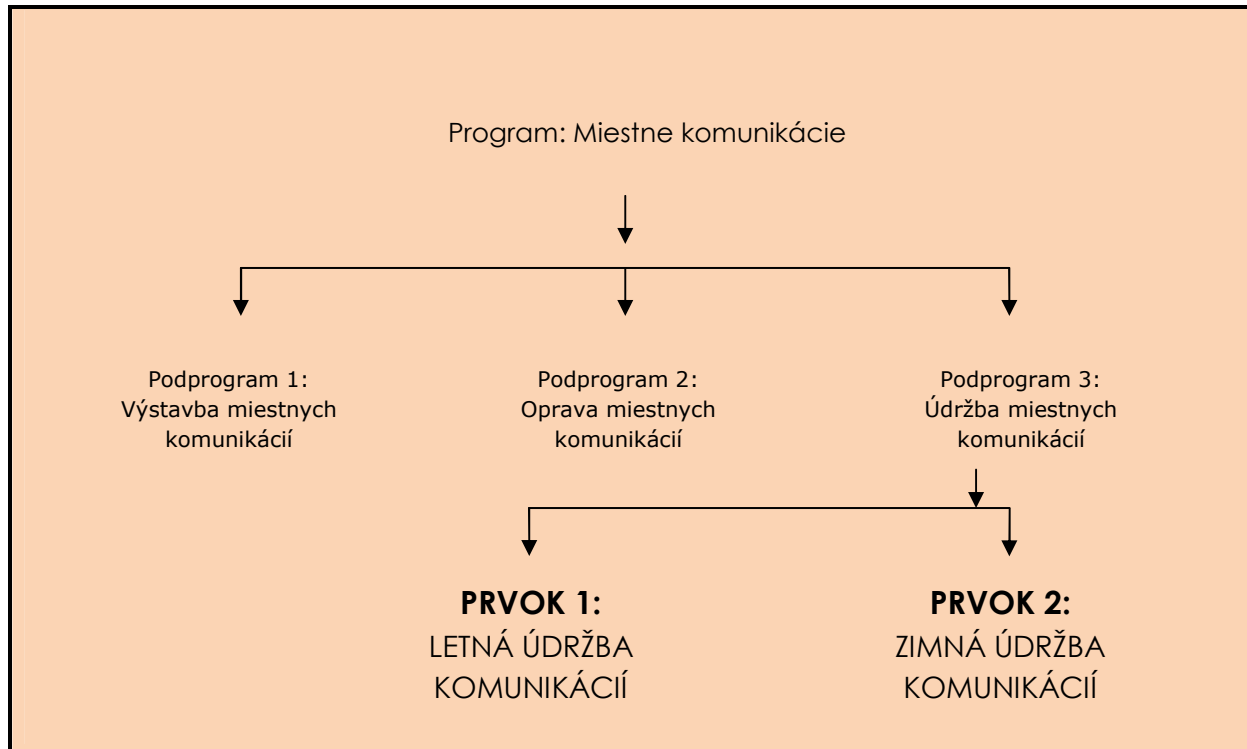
Program: Miestne komunikácie

Podprogram 1:
Výstavba miestnych komunikácií

Podprogram 2:
Oprava miestnych komunikácií

Podprogram 3:
Údržba miestnych komunikácií

**PRVOK 1:**
LETNÁ ÚDRŽBA KOMUNIKÁCIÍ

**PRVOK 2:**
ZIMNÁ ÚDRŽBA KOMUNIKÁCIÍ